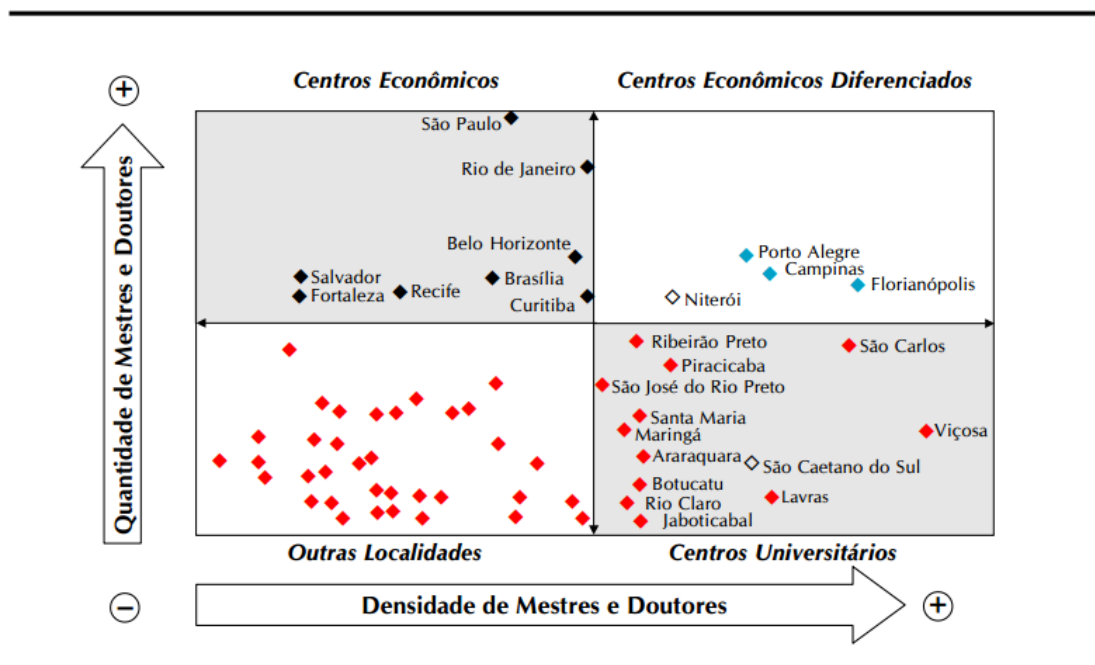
+
Quantidade de Mestres e Doutores
−

Centros Econômicos
Centros Econômicos Diferenciados

São Paulo
Rio de Janeiro
Belo Horizonte
Salvador
Fortaleza
Recife
Brasília
Curitiba

Porto Alegre
Campinas
Florianópolis
Niterói

Ribeirão Preto
São Carlos
Piracicaba
São José do Rio Preto
Santa Maria
Maringá
Viçosa
Araraquara
São Caetano do Sul
Botucatu
Lavras
Rio Claro
Jaboticabal

Outras Localidades
Centros Universitários

Densidade de Mestres e Doutores
+